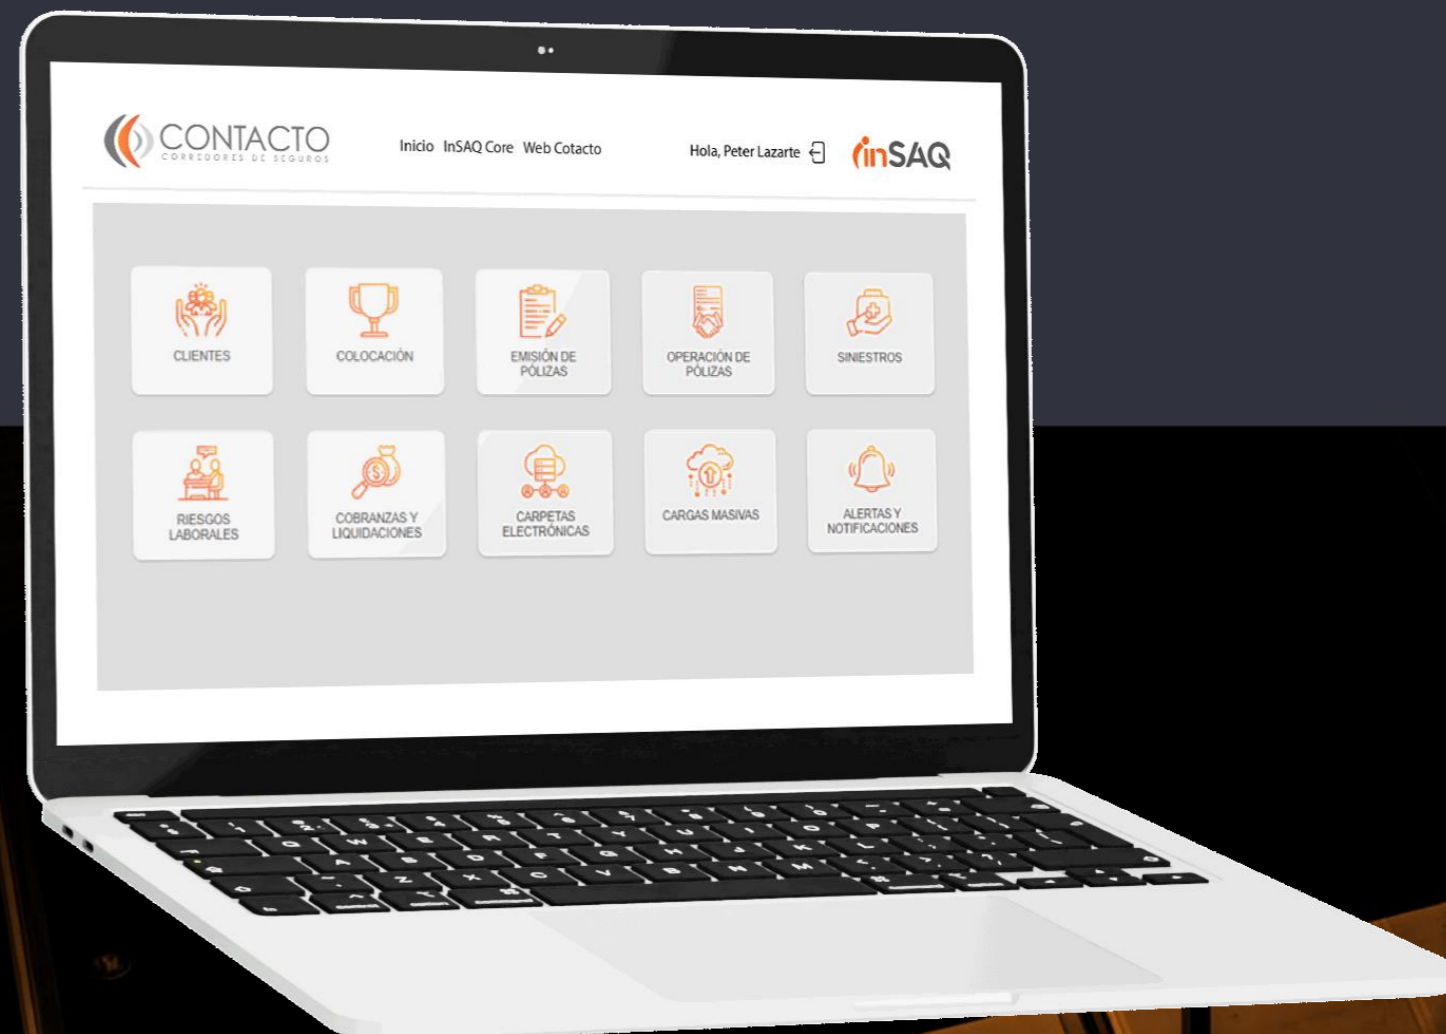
CONTACTO
CORREDORES DE SEGUROS

Inicio InSAQ Core Web Cotacto

Hola, Peter Lazarte

inSAQ

CLIENTES

COLOCACIÓN

EMISIÓN DE PÓLIZAS

OPERACIÓN DE PÓLIZAS

SINIESTROS

RIESGOS LABORALES

COBRANZAS Y LIQUIDACIONES

CARPETAS ELECTRÓNICAS

CARGAS MASIVAS

ALERTAS Y NOTIFICACIONES